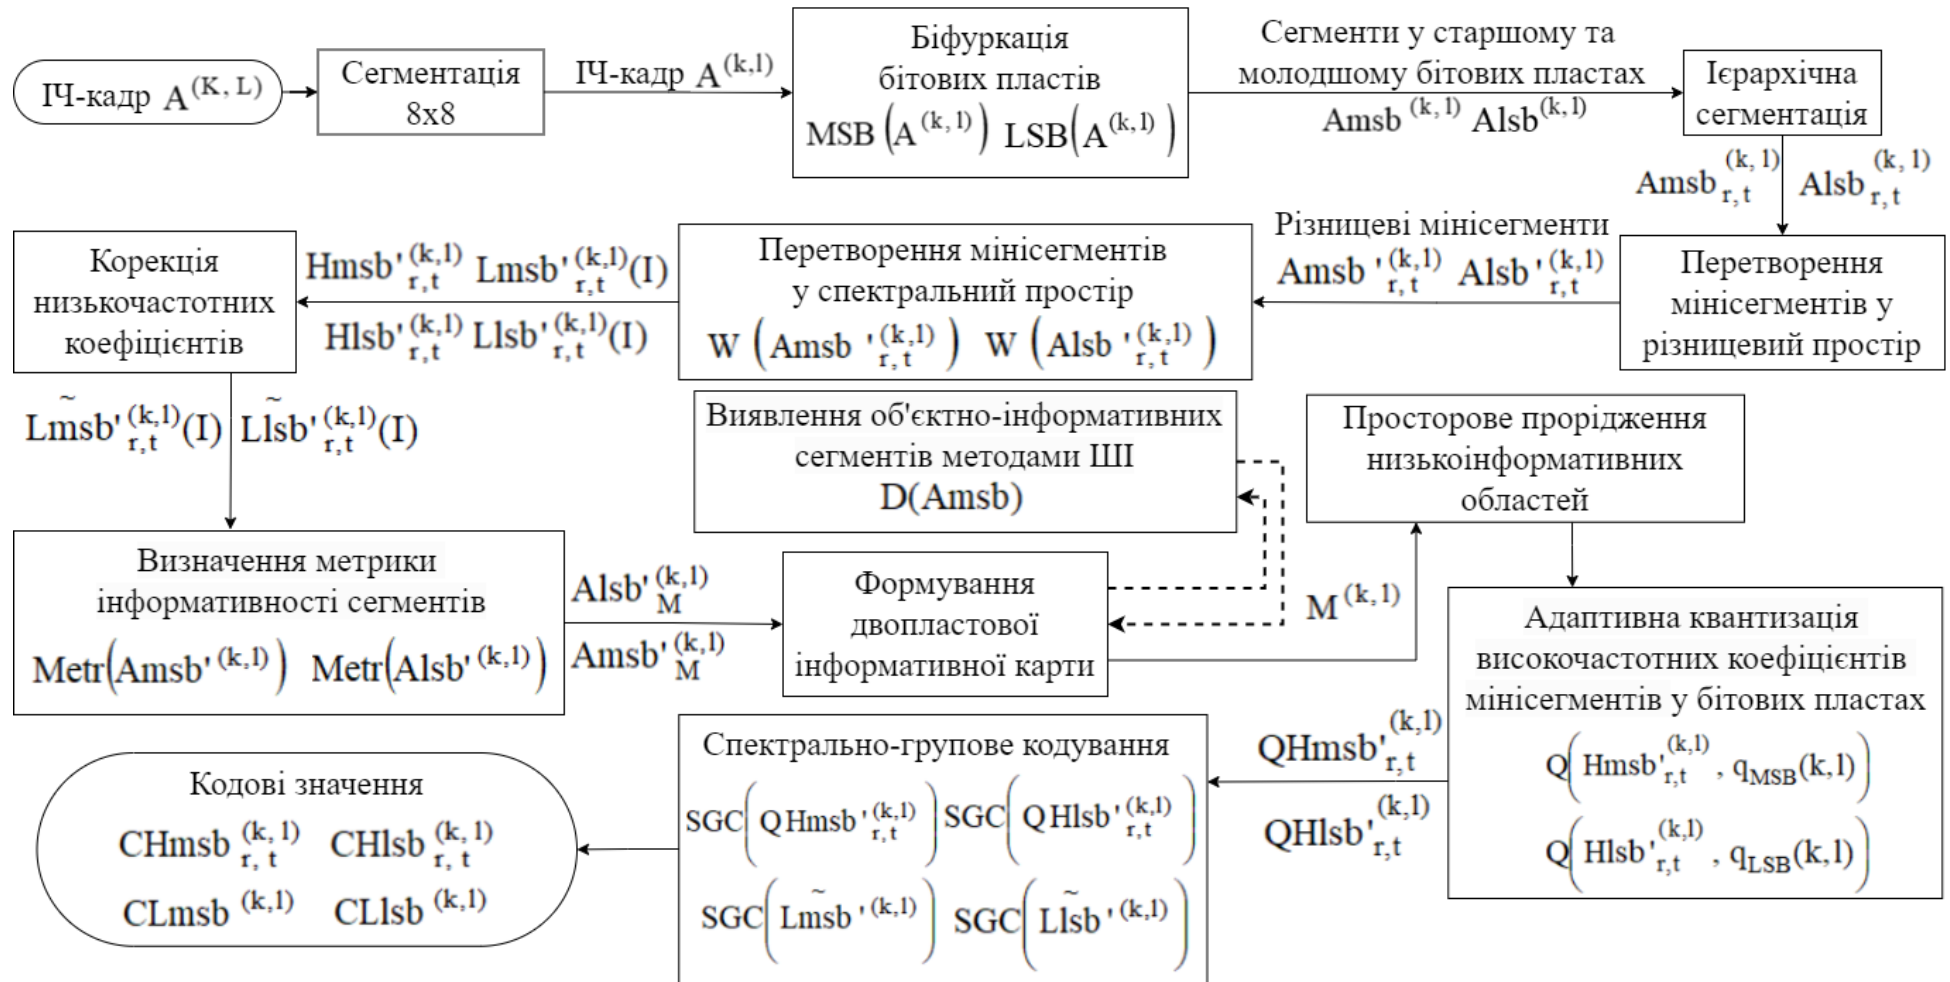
ІЧ-кадр $A^{(K, L)}$

Сегментація 8x8

ІЧ-кадр $A^{(k,l)}$

Біфуркація бітових пластів
$MSB\left(A^{(k,l)}\right)$ $LSB\left(A^{(k,l)}\right)$

Сегменти у старшому та молодшому бітових пластах
$Amsb^{(k,l)}$ $Alsb^{(k,l)}$

Ієрархічна сегментація

$Amsb_{r,t}^{(k,l)}$ $Alsb_{r,t}^{(k,l)}$

Перетворення мінісегментів у різницевий простір

Різницеві мінісегменти
$Amsb'^{(k,l)}_{r,t}$ $Alsb'^{(k,l)}_{r,t}$

Перетворення мінісегментів у спектральний простір
$W\left(Amsb'^{(k,l)}_{r,t}\right)$ $W\left(Alsb'^{(k,l)}_{r,t}\right)$

$Hmsb'^{(k,l)}_{r,t}$ $Lmsb'^{(k,l)}_{r,t}(I)$
$Hlsb'^{(k,l)}_{r,t}$ $Llsb'^{(k,l)}_{r,t}(I)$

Корекція низькочастотних коефіцієнтів

$\tilde{Lmsb}'^{(k,l)}_{r,t}(I)$ $\tilde{Llsb}'^{(k,l)}_{r,t}(I)$

Виявлення об'єктно-інформативних сегментів методами ШІ
D(Amsb)

Просторове проріджения низькоінформативних областей

Визначення метрики інформативності сегментів
$Metr\left(Amsb'^{(k,l)}\right)$ $Metr\left(Alsb'^{(k,l)}\right)$

$Alsb'^{(k,l)}_{M}$
$Amsb'^{(k,l)}_{M}$

Формування двопластової інформативної карти

$M^{(k,l)}$

Адаптивна квантизація високочастотних коефіцієнтів мінісегментів у бітових пластах
$Q\left(Hmsb'^{(k,l)}_{r,t}, q_{MSB}(k,l)\right)$
$Q\left(Hlsb'^{(k,l)}_{r,t}, q_{LSB}(k,l)\right)$

$QHmsb'^{(k,l)}_{r,t}$
$QHlsb'^{(k,l)}_{r,t}$

Спектрально-групове кодування
$SGC\left(QHmsb'^{(k,l)}_{r,t}\right)$ $SGC\left(QHlsb'^{(k,l)}_{r,t}\right)$
$SGC\left(\tilde{Lmsb}'^{(k,l)}\right)$ $SGC\left(\tilde{Llsb}'^{(k,l)}\right)$

Кодові значення
$CHmsb_{r,t}^{(k,l)}$ $CHlsb_{r,t}^{(k,l)}$
$CLmsb^{(k,l)}$ $CLlsb^{(k,l)}$